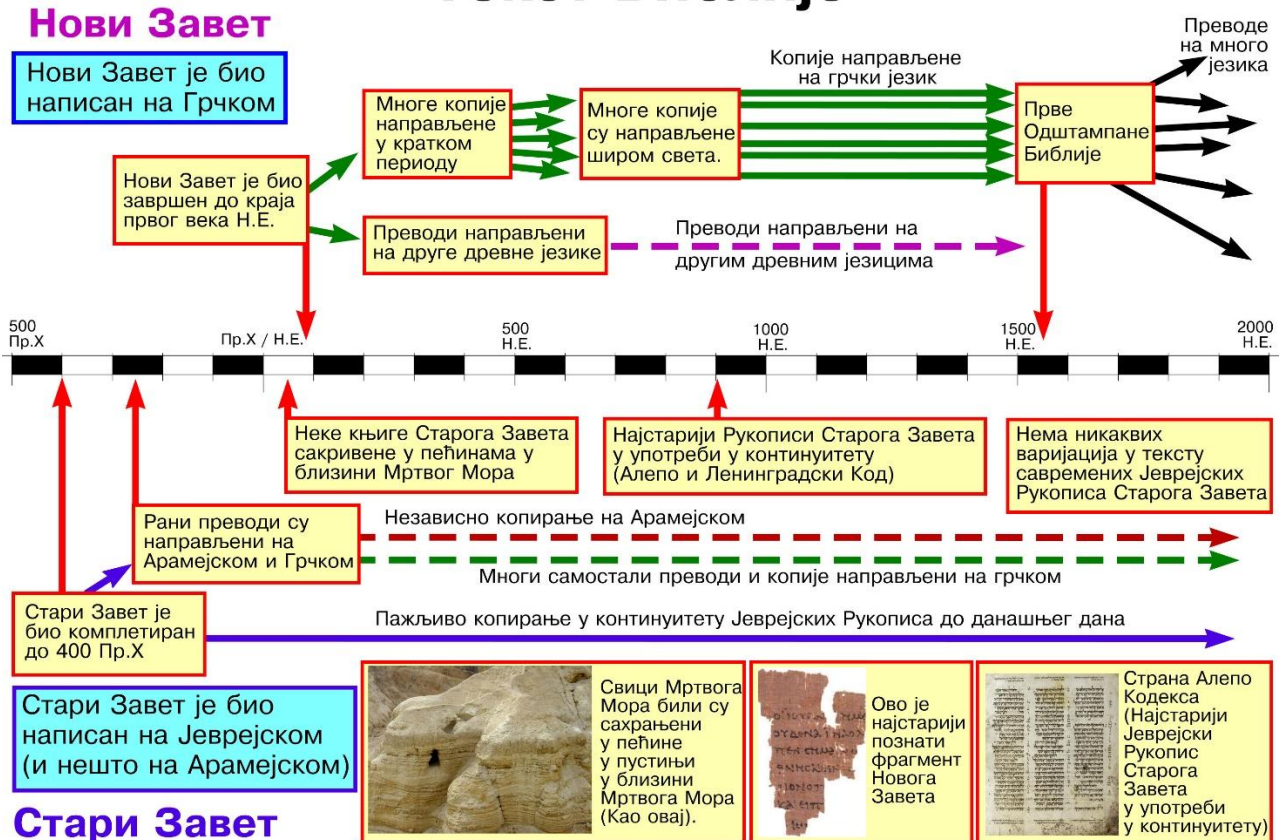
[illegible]

Нови Завет

Нови Завет је био написан на Грчком

Нови Завет је био завршен до краја првог века Н.Е.

Многе копије направљене у кратком периоду

Многе копије су направљене широм света.

Копије направљене на грчки језик

Прве Одштампане Библије

Преводе на много језика

Преводи направљени на друге древне језике

Преводи направљени на другим древним језицима

500 Пр.Х

Пр.Х / Н.Е.

500 Н.Е.

1000 Н.Е.

1500 Н.Е.

2000 Н.Е.

Неке књиге Старога Завета сакривене у пећинама у близини Мртвог Мора

Најстарији Рукописи Старога Завета у употреби у континуитету (Алепо и Ленинградски Код)

Нема никаквих варијација у тексту савремених Јеврејских Рукописа Старога Завета

Рани преводи су направљени на Арамејском и Грчком

Независно копирање на Арамејском

Многи самостали преводи и копије направљени на грчком

Стари Завет је био комплетиран до 400 Пр.Х

Пажљиво копирање у континуитету Јеврејских Рукописа до данашњег дана

Стари Завет је био написан на Јеврејском (и нешто на Арамејском)

Свици Мртвога Мора били су сахрањени у пећине у пустињи у близини Мртвога Мора (Као овај).

Ово је најстарији познати фрагмент Новога Завета

Страна Алепо Кодекса (Најстарији Јеврејски Рукопис Старога Завета у употреби у континуитету)

Стари Завет